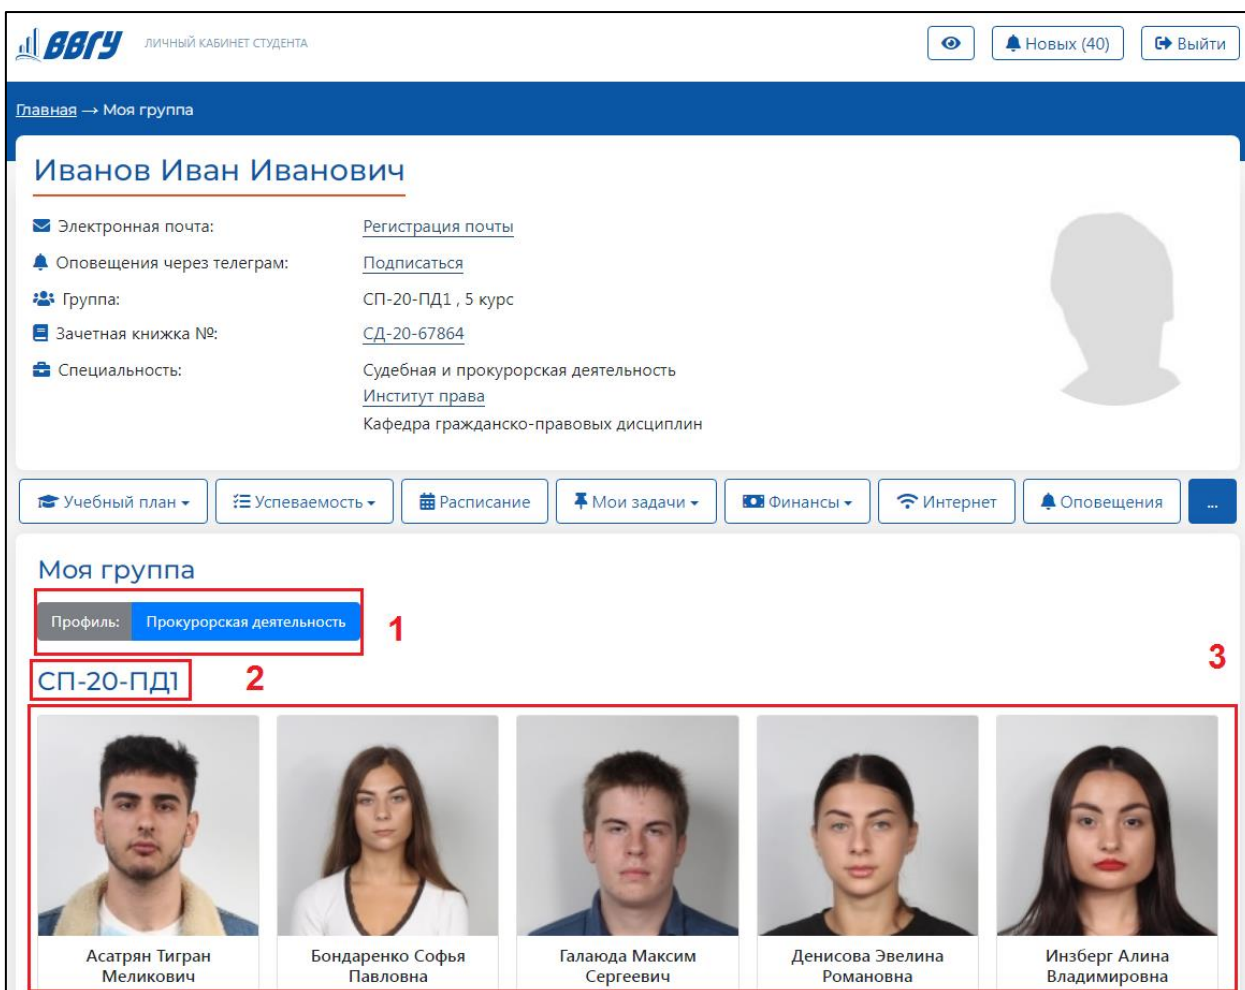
ВВГУ ЛИЧНЫЙ КАБИНЕТ СТУДЕНТА

Новых (40) Выйти

Главная → Моя группа

Иванов Иван Иванович

Электронная почта: Регистрация почты

Оповещения через телеграм: Подписаться

Группа: СП-20-ПД1 , 5 курс

Зачетная книжка №: СД-20-67864

Специальность: Судебная и прокурорская деятельность
Институт права
Кафедра гражданско-правовых дисциплин

Учебный план Успеваемость Расписание Мои задачи Финансы Интернет Оповещения ...

Моя группа

Профиль: Прокурорская деятельность

1

СП-20-ПД1

2

3

Асатрян Тигран Меликович

Бондаренко Софья Павловна

Галаюда Максим Сергеевич

Денисова Эвелина Романовна

Инзберг Алина Владимировна